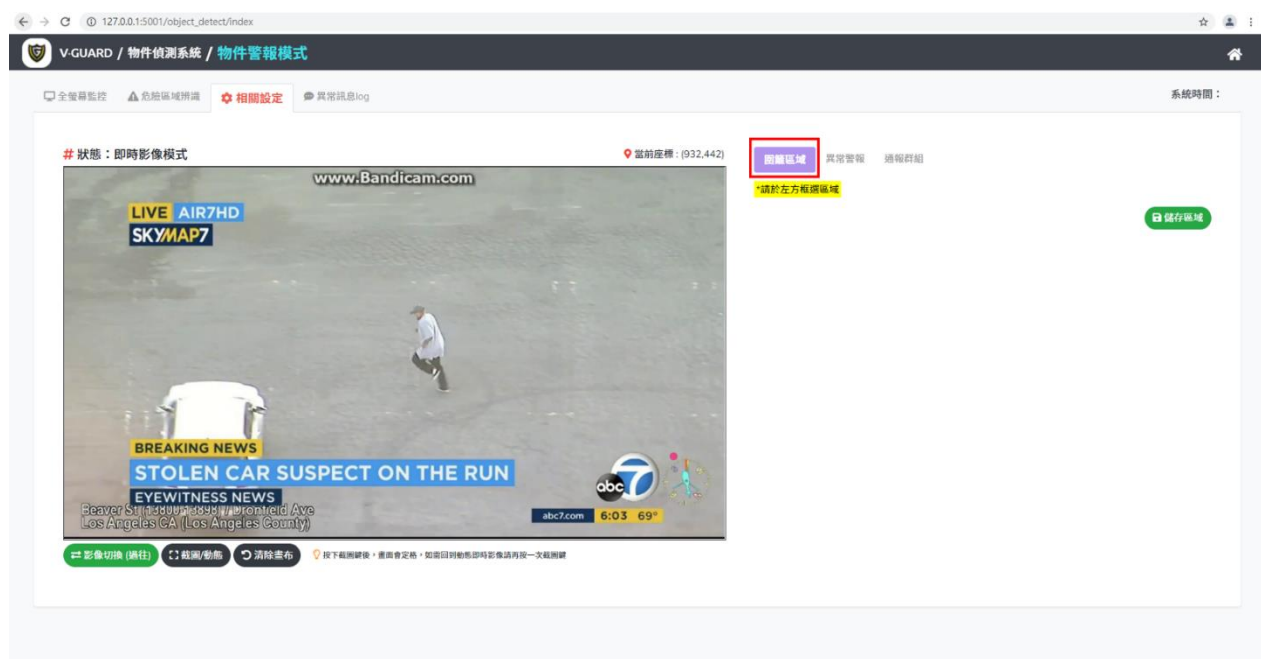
127.0.0.1:5001/object_detect/index

V-GUARD / 物件偵測系統 / 物件警報模式

全螢幕監控　危險區域辨識　相關設定　異常訊息log

系統時間：

# 狀態：即時影像模式

當前座標：(932,442)

www.Bandicam.com

LIVE AIR7HD

SKYMAP7

BREAKING NEWS

STOLEN CAR SUSPECT ON THE RUN

EYEWITNESS NEWS

Beaver St (13800-13898) / Dronfield Ave
Los Angeles CA (Los Angeles County)

abc7.com 6:03 69°

影像切換 (過往)　截圖/動態　清除畫布

按下截圖鍵後，畫面會定格，如需回到動態即時影像請再按一次截圖鍵

圍籬區域　異常警報　通報群組

*請於左方框選區域

儲存區域